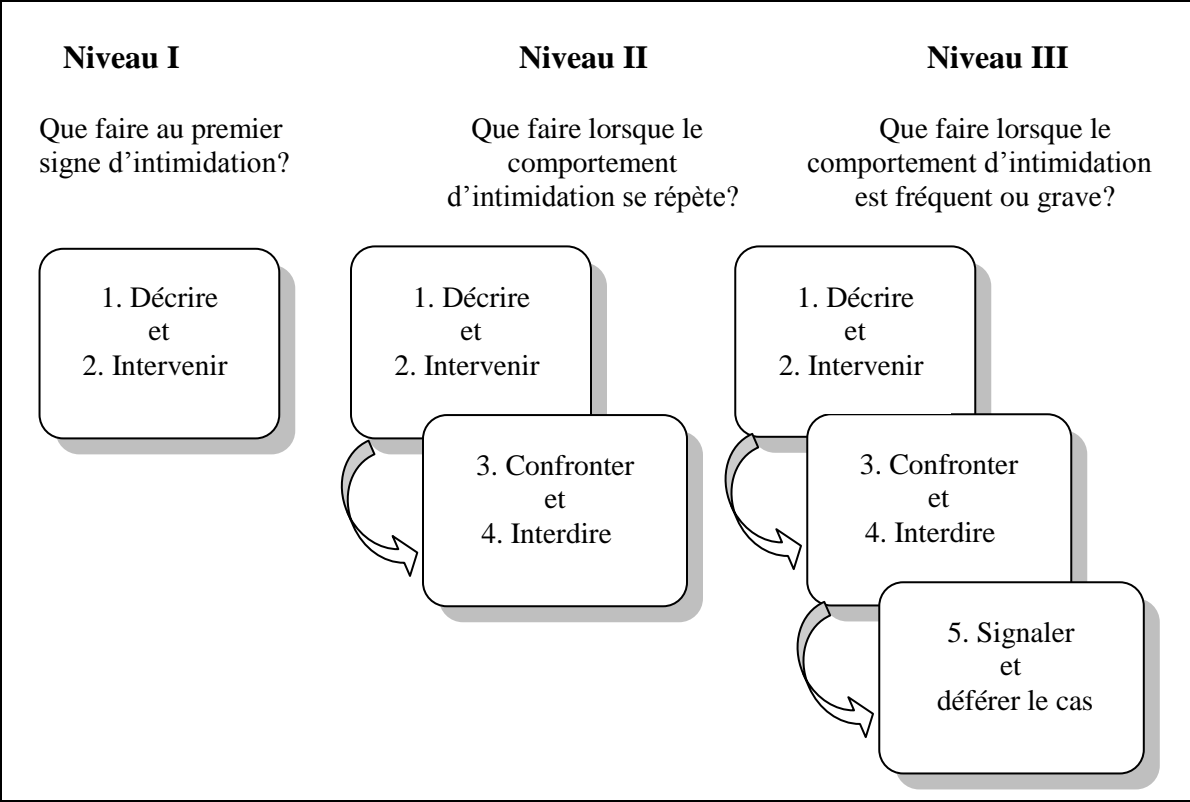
Niveau I

Que faire au premier signe d’intimidation?

1. Décrire
et
2. Intervenir

Niveau II

Que faire lorsque le comportement d’intimidation se répète?

1. Décrire
et
2. Intervenir

3. Confronter
et
4. Interdire

Niveau III

Que faire lorsque le comportement d’intimidation est fréquent ou grave?

1. Décrire
et
2. Intervenir

3. Confronter
et
4. Interdire

5. Signaler
et
déférer le cas